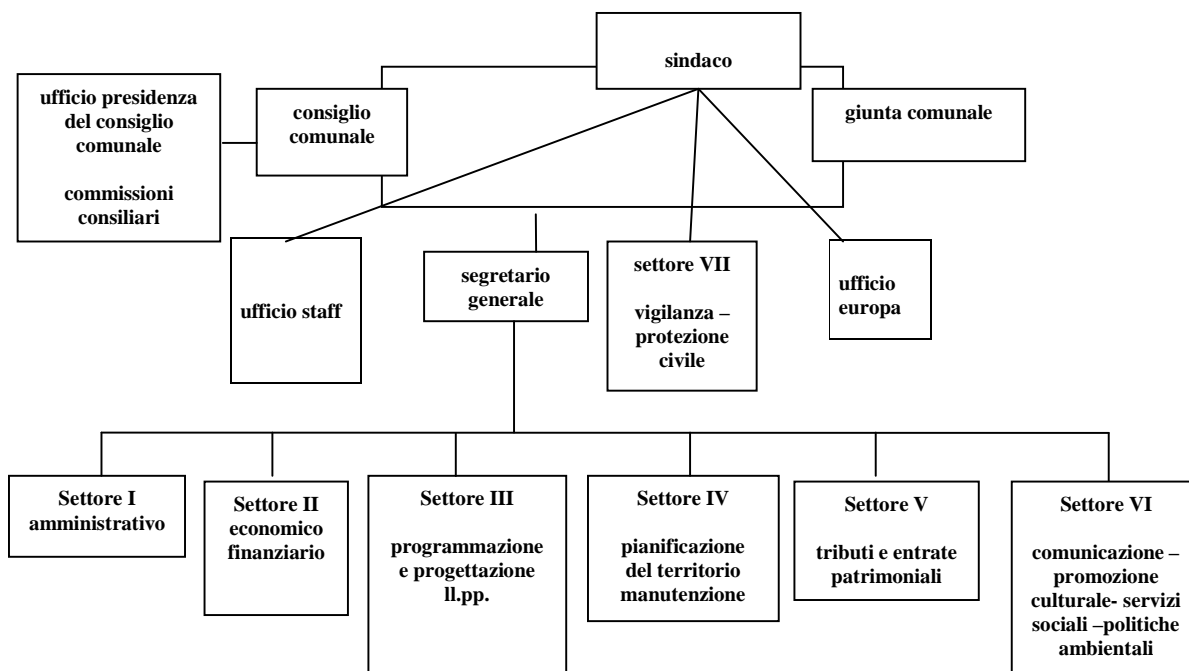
sindaco

ufficio presidenza del consiglio comunale

commissioni consiliari

consiglio comunale

giunta comunale

ufficio staff

segretario generale

settore VII

vigilanza – protezione civile

ufficio europa

Settore I amministrativo

Settore II economico finanziario

Settore III

programmazione e progettazione ll.pp.

Settore IV

pianificazione del territorio manutenzione

Settore V

tributi e entrate patrimoniali

Settore VI

comunicazione – promozione culturale- servizi sociali –politiche ambientali